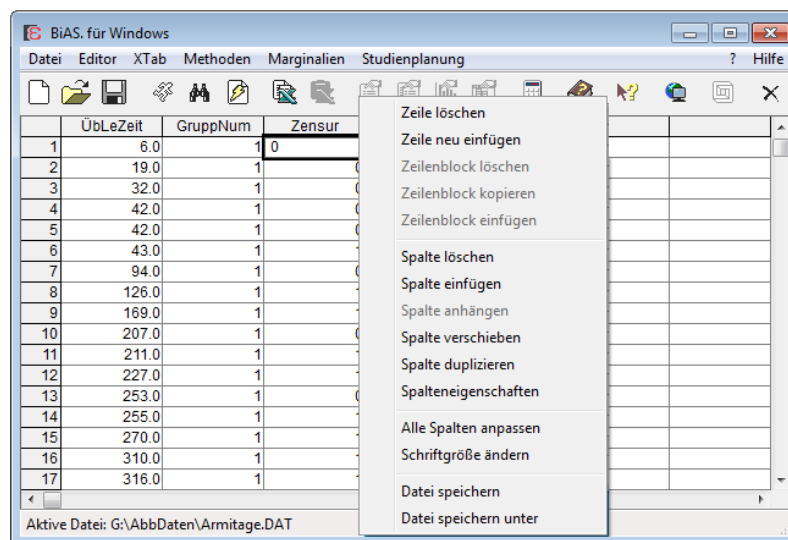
BiAS. für Windows

Datei Editor XTab Methoden Marginalien Studienplanung ? Hilfe

| | ÜbLeZeit | GruppNum | Zensur |
|---|---|---|---|
| 1 | 6.0 | 1 | 0 |
| 2 | 19.0 | 1 | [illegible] |
| 3 | 32.0 | 1 | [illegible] |
| 4 | 42.0 | 1 | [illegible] |
| 5 | 42.0 | 1 | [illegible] |
| 6 | 43.0 | 1 | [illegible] |
| 7 | 94.0 | 1 | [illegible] |
| 8 | 126.0 | 1 | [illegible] |
| 9 | 169.0 | 1 | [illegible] |
| 10 | 207.0 | 1 | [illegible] |
| 11 | 211.0 | 1 | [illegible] |
| 12 | 227.0 | 1 | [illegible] |
| 13 | 253.0 | 1 | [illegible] |
| 14 | 255.0 | 1 | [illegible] |
| 15 | 270.0 | 1 | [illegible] |
| 16 | 310.0 | 1 | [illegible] |
| 17 | 316.0 | 1 | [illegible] |

Zeile löschen
Zeile neu einfügen
Zeilenblock löschen
Zeilenblock kopieren
Zeilenblock einfügen

Spalte löschen
Spalte einfügen
Spalte anhängen
Spalte verschieben
Spalte duplizieren
Spalteneigenschaften

Alle Spalten anpassen
Schriftgröße ändern

Datei speichern
Datei speichern unter

Aktive Datei: G:\AbbDaten\Armitage.DAT